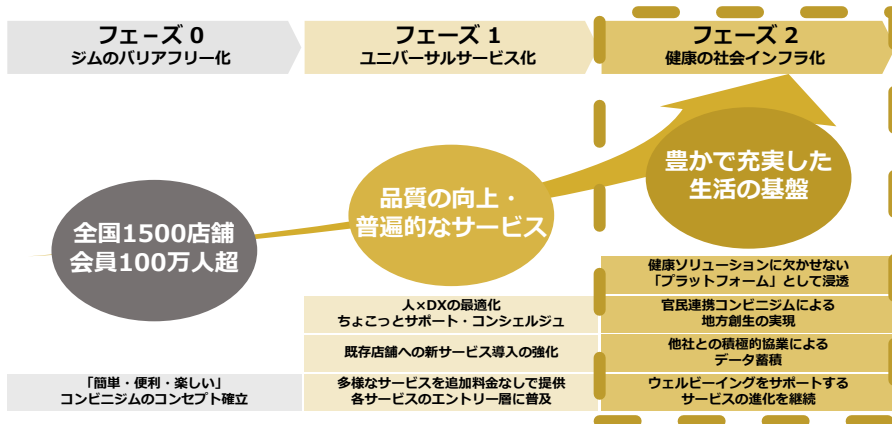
フェーズ 0
ジムのバリアフリー化

フェーズ 1
ユニバーサルサービス化

フェーズ 2
健康の社会インフラ化

全国1500店舗
会員100万人超

品質の向上・
普遍的なサービス

豊かで充実した
生活の基盤

健康ソリューションに欠かせない
「プラットフォーム」として浸透

人×DXの最適化
ちょこっとサポート・コンシェルジュ

官民連携コンビニジムによる
地方創生の実現

既存店舗への新サービス導入の強化

他社との積極的協業による
データ蓄積

「簡単・便利・楽しい」
コンビニジムのコンセプト確立

多様なサービスを追加料金なしで提供
各サービスのエントリー層に普及

ウェルビーイングをサポートする
サービスの進化を継続